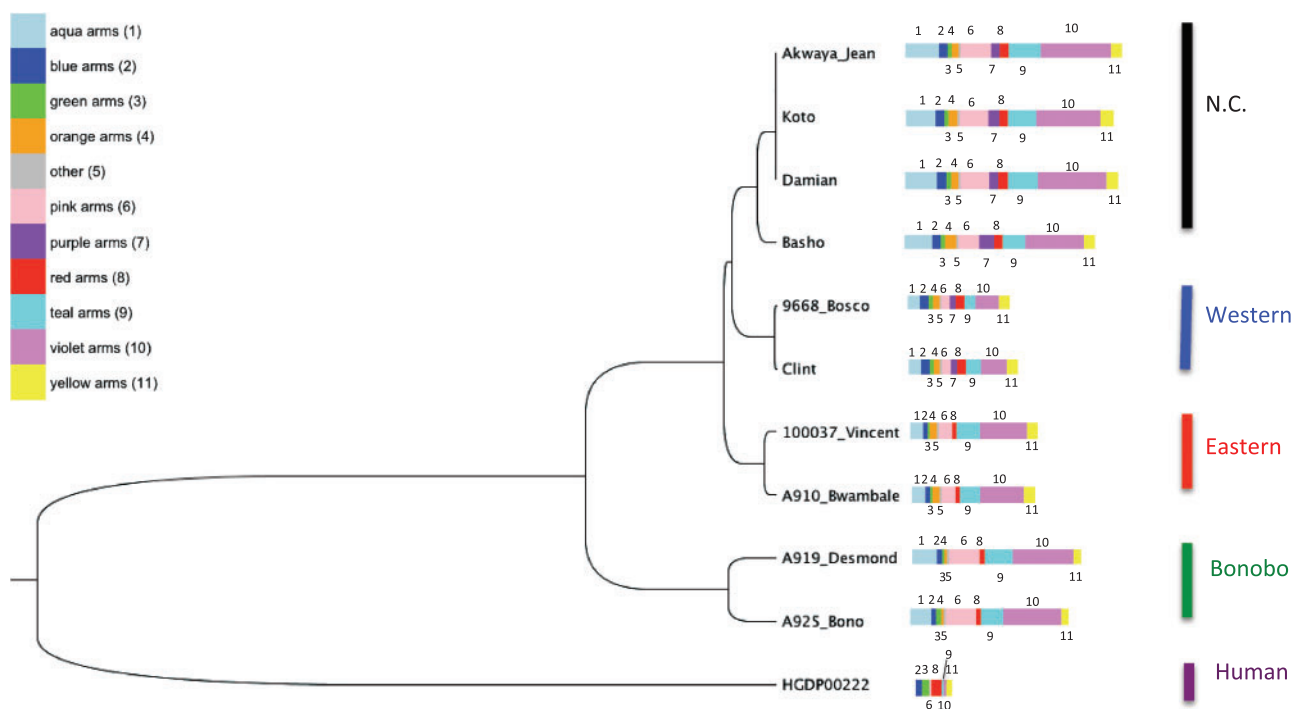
aqua arms (1)
blue arms (2)
green arms (3)
orange arms (4)
other (5)
pink arms (6)
purple arms (7)
red arms (8)
teal arms (9)
violet arms (10)
yellow arms (11)

Akwaya_Jean
1 2 4 6 8 10
3 5 7 9 11

Koto
1 2 4 6 8 10
3 5 7 9 11

Damian
1 2 4 6 8 10
3 5 7 9 11

Basho
1 2 4 6 8 10
3 5 7 9 11

N.C.

9668_Bosco
1 2 4 6 8 10
3 5 7 9 11

Clint
1 2 4 6 8 10
3 5 7 9 11

Western

100037_Vincent
1 2 4 6 8 10
3 5 9 11

A910_Bwambale
1 2 4 6 8 10
3 5 9 11

Eastern

A919_Desmond
1 2 4 6 8 10
3 5 9 11

A925_Bono
1 2 4 6 8 10
3 5 9 11

Bonobo

HGDP00222
9
2 3 8 11
6 10

Human